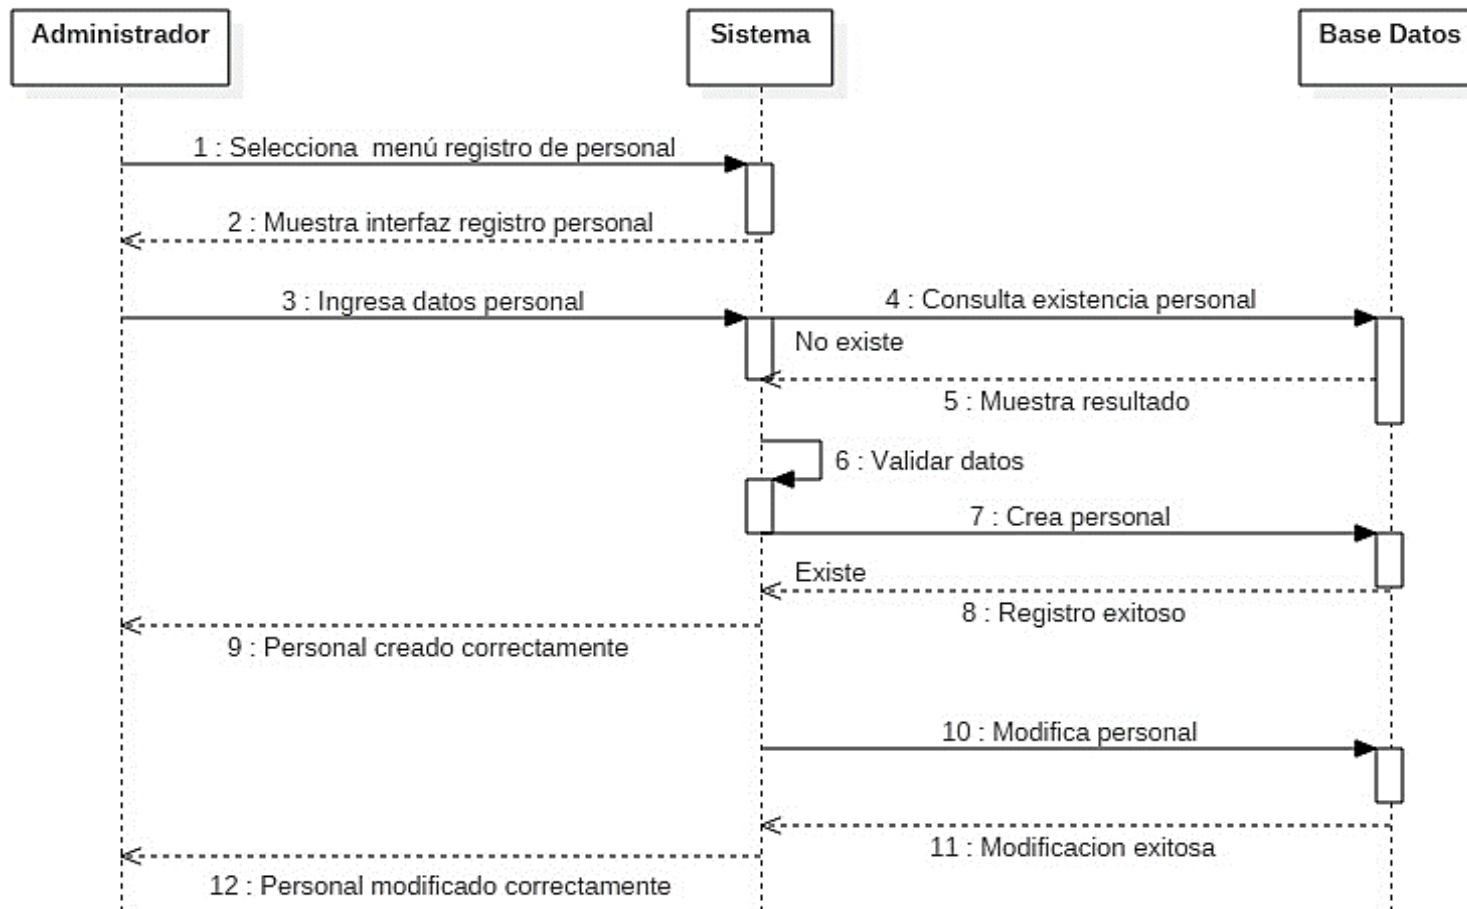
Administrador

Sistema

Base Datos

1 : Selecciona menú registro de personal

2 : Muestra interfaz registro personal

3 : Ingresa datos personal

4 : Consulta existencia personal

No existe

5 : Muestra resultado

6 : Validar datos

7 : Crea personal

Existe

8 : Registro exitoso

9 : Personal creado correctamente

10 : Modifica personal

11 : Modificacion exitosa

12 : Personal modificado correctamente